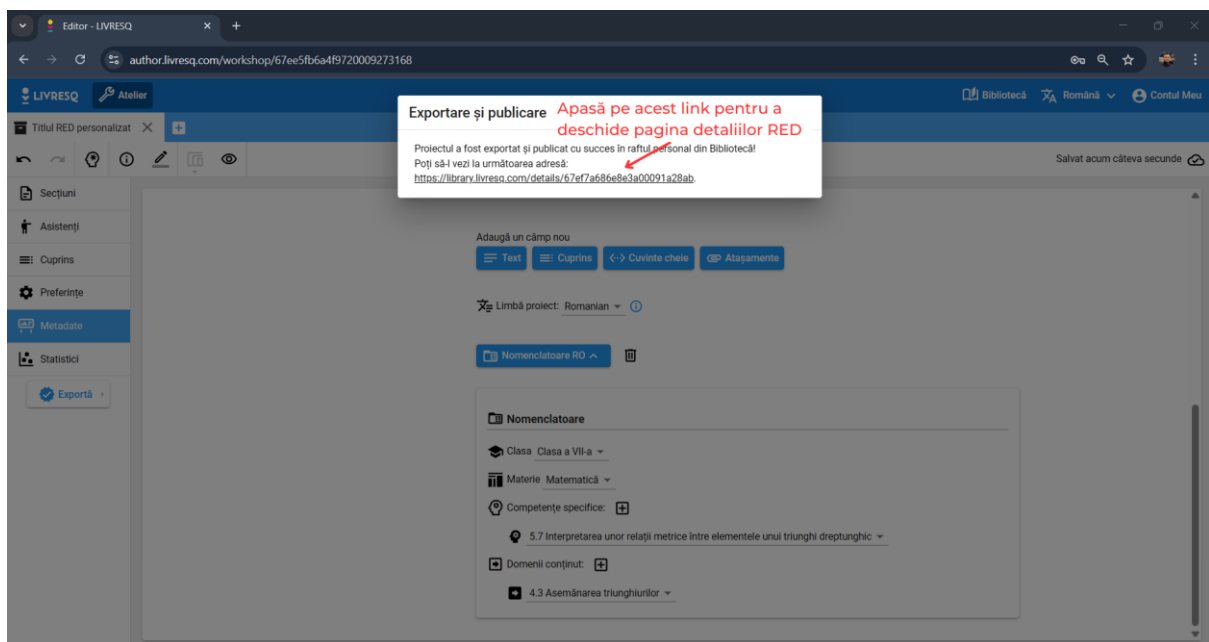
Editor - LIVRESQ
author.livresq.com/workshop/67ee5fb6a4f9720009273168
LIVRESQ Atelier
Bibliotecă Română Contul Meu
Titlul RED personalizat
Salvat acum câteva secunde

Exportare și publicare
Apasă pe acest link pentru a deschide pagina detaliilor RED
Proiectul a fost exportat și publicat cu succes în raftul personal din Bibliotecă!
Poți să-l vezi la următoarea adresă:
https://library.livresq.com/details/67ef7a686e8e3a00091a28ab.

Secțiuni
Asistenți
Cuprins
Preferințe
Metadate
Statistici
Exportă

Adaugă un câmp nou
Text
Cuprins
Cuvinte cheie
Atașamente

Limbă proiect: Romanian

Nomenclatoare RO

Nomenclatoare
Clasa Clasa a VII-a
Materie Matematică
Competențe specifice:
5.7 Interpretarea unor relații metrice între elementele unui triunghi dreptunghic
Domenii conținut:
4.3 Asemănarea triunghiurilor